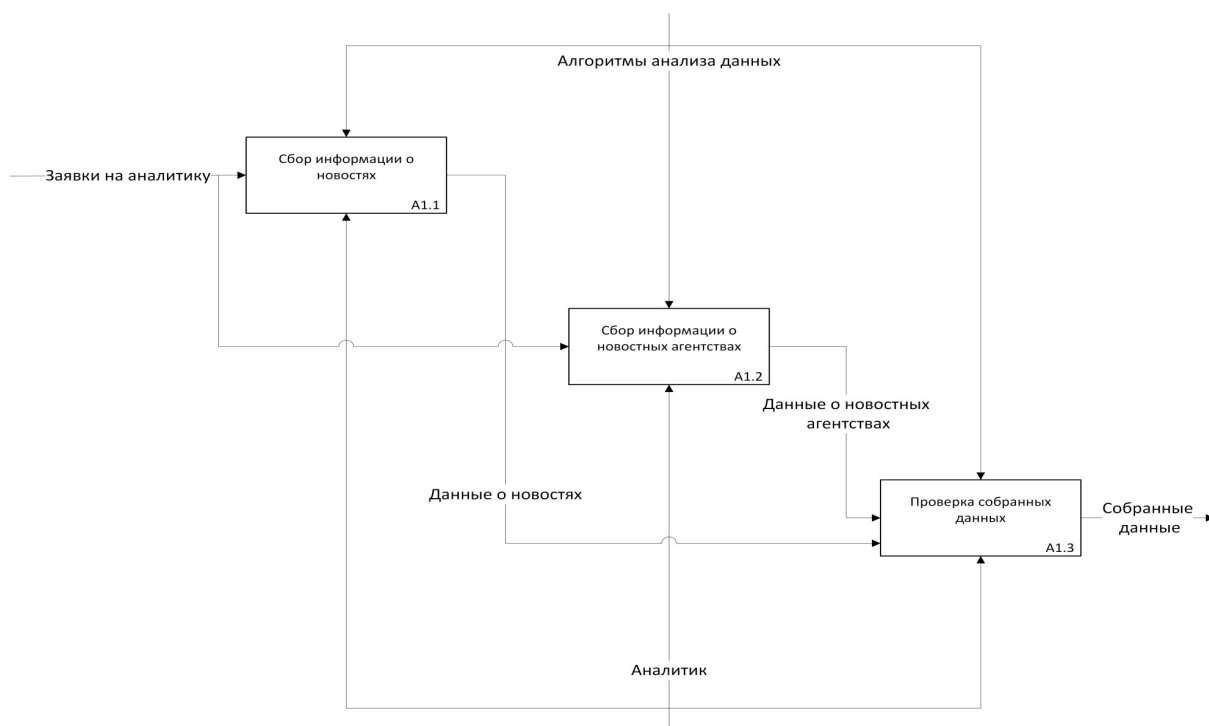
Алгоритмы анализа данных

Заявки на аналитику

Сбор информации о новостях

A1.1

Сбор информации о новостных агентствах

A1.2

Данные о новостных агентствах

Данные о новостях

Проверка собранных данных

A1.3

Собранные данные

Аналитик